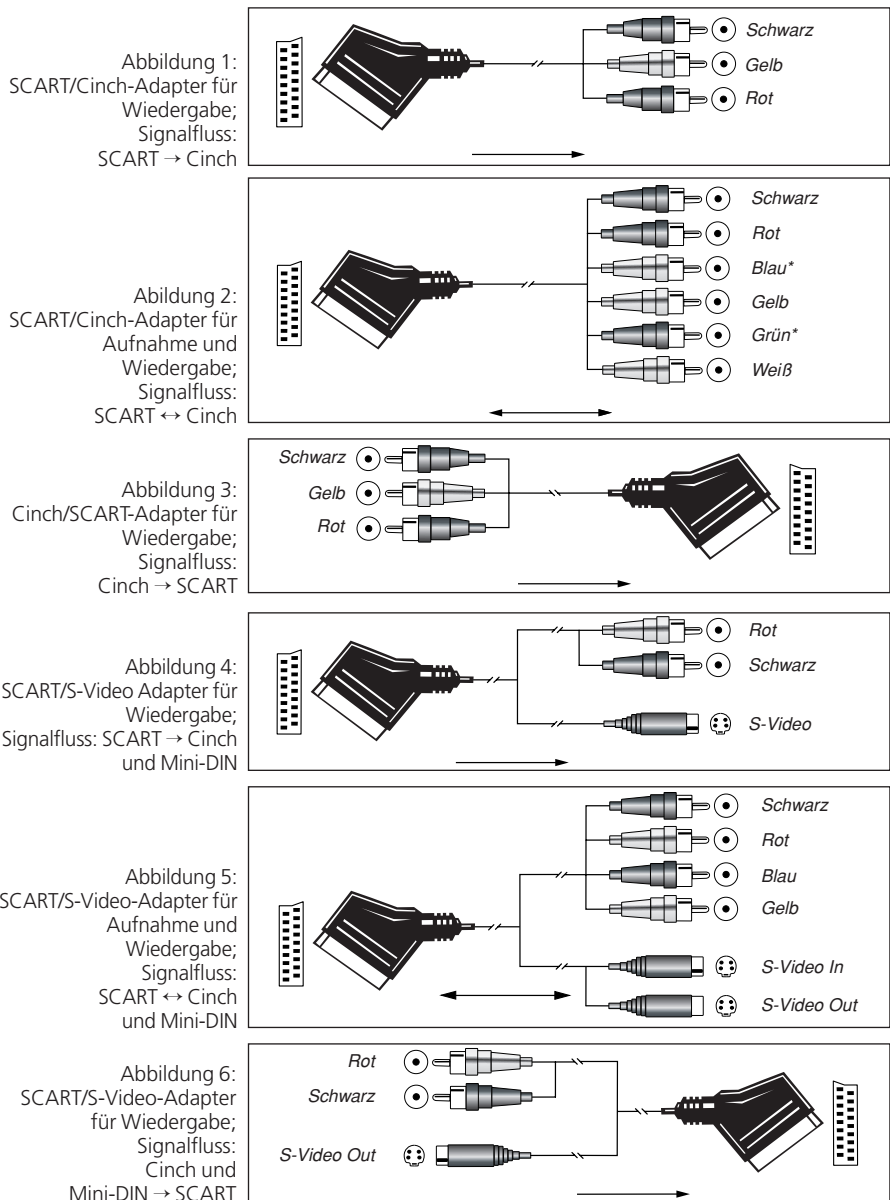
Abbildung 1: SCART/Cinch-Adapter für Wiedergabe; Signalfluss: SCART → Cinch

Schwarz
Gelb
Rot

Abbildung 2: SCART/Cinch-Adapter für Aufnahme und Wiedergabe; Signalfluss: SCART ↔ Cinch

Schwarz
Rot
Blau*
Gelb
Grün*
Weiß

Abbildung 3: Cinch/SCART-Adapter für Wiedergabe; Signalfluss: Cinch → SCART

Schwarz
Gelb
Rot

Abbildung 4: SCART/S-Video Adapter für Wiedergabe; Signalfluss: SCART → Cinch und Mini-DIN

Rot
Schwarz
S-Video

Abbildung 5: SCART/S-Video-Adapter für Aufnahme und Wiedergabe; Signalfluss: SCART ↔ Cinch und Mini-DIN

Schwarz
Rot
Blau
Gelb
S-Video In
S-Video Out

Abbildung 6: SCART/S-Video-Adapter für Wiedergabe; Signalfluss: Cinch und Mini-DIN → SCART

Rot
Schwarz
S-Video Out